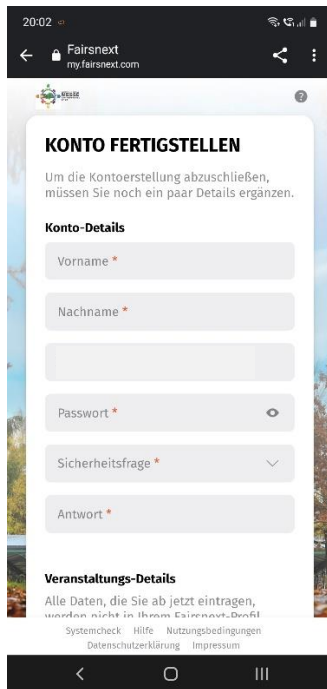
20:02

Fairsnext
my.fairsnext.com

KONTO FERTIGSTELLEN

Um die Kontoerstellung abzuschließen, müssen Sie noch ein paar Details ergänzen.

Konto-Details

Vorname *

Nachname *

Passwort *

Sicherheitsfrage *

Antwort *

Veranstaltungs-Details

Alle Daten, die Sie ab jetzt eintragen, werden nicht in Ihrem Fairsnext-Profil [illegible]

Systemcheck Hilfe Nutzungsbedingungen Datenschutzerklärung Impressum